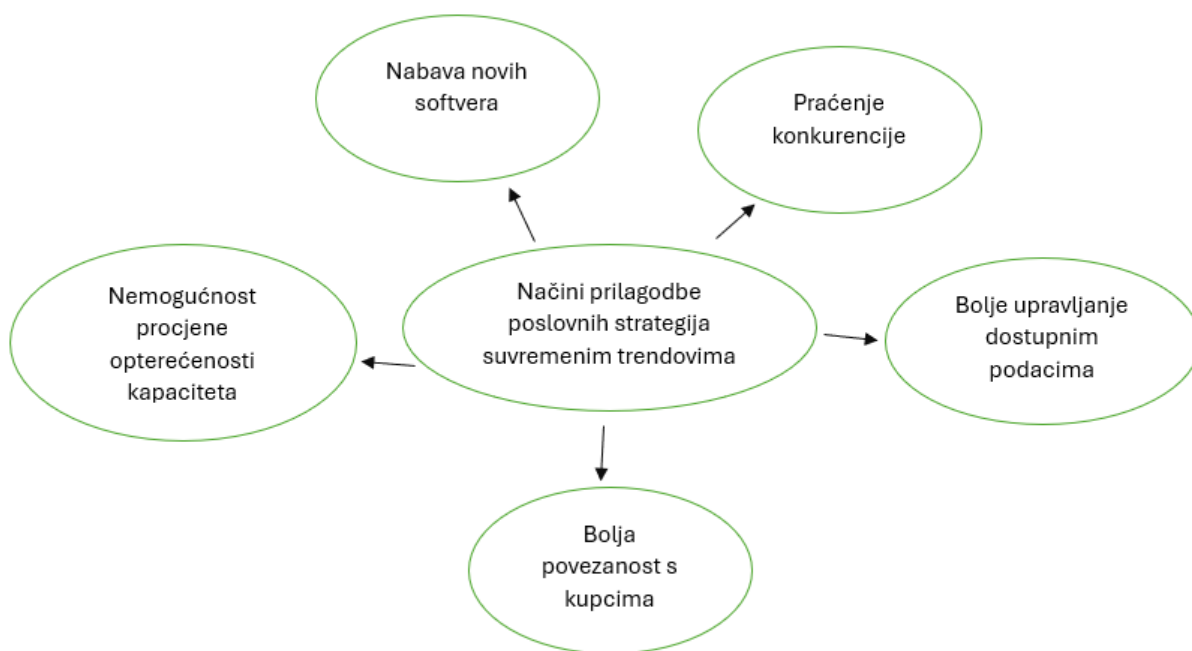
Nabava novih softvera

Praćenje konkurencije

Nemogućnost procjene opterećenosti kapaciteta

Načini prilagodbe poslovnih strategija suvremenim trendovima

Bolje upravljanje dostupnim podacima

Bolja povezanost s kupcima